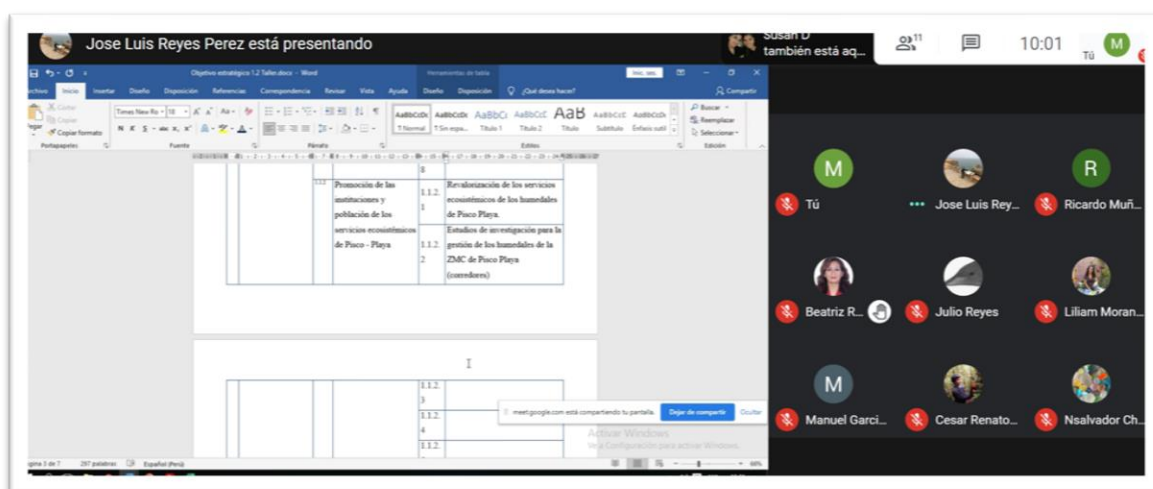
Jose Luis Reyes Perez está presentando

Susan D también está aq...

11

10:01

Tú

M

Objetivo estratégico 1.2 Taller.docx - Word

Herramientas de tabla

Inic. ses.

Archivo Inicio Insertar Diseño Disposición Referencias Correspondencia Revisar Vista Ayuda Diseño Disposición ¿Qué desea hacer?

Compartir

Cortar Copiar Copiar formato

Pegar

Portapapeles

Times New Ro 10

N K S

Fuente

Párrafo

AaBbCcDc AaBbCcDc AaBbCc AaBbCcC AaB AaBbCcC AaBbCcDc

T Normal T Sin espa... Título 1 Título 2 Título Subtítulo Énfasis sutil

Estilos

Buscar Reemplazar Seleccionar

Edición

| | | | | 8 | |
|---|---|---|---|---|---|
| | | 1.1.2 | Promoción de las instituciones y población de los servicios ecosistémicos de Pisco - Playa | 1.1.2.1 | Revalorización de los servicios ecosistémicos de los humedales de Pisco Playa. |
| | | | | 1.1.2.2 | Estudios de investigación para la gestión de los humedales de la ZMC de Pisco Playa (corredores) |

| | | | | 1.1.2.3 | |
|---|---|---|---|---|---|
| | | | | 1.1.2.4 | |
| | | | | 1.1.2. | |

meet.google.com está compartiendo tu pantalla. Dejar de compartir Ocultar

Activar Windows
Ve a Configuración para activar Windows.

Página 3 de 7 297 palabras Español (Perú)

M Tú

Jose Luis Rey...

R Ricardo Muñ...

Beatriz R...

Julio Reyes

Liliam Moran...

M Manuel Garci...

Cesar Renato...

Nsalvador Ch...